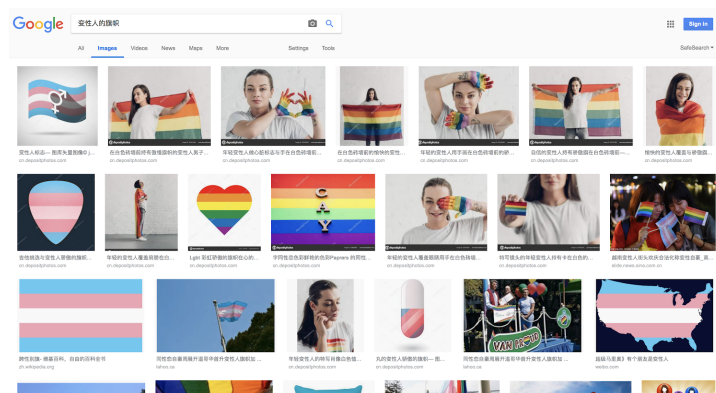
Google

变性人的旗帜

All Images Videos News Maps More Settings Tools

Sign in

SafeSearch

变性人标志— 图库矢量图像© ...
cn.depositphotos.com

在白色砖墙前持有骄傲旗帜的变性人女子...
cn.depositphotos.com

年轻变性人用心形标志与手在白色砖墙...
cn.depositphotos.com

在白色砖墙前的骄傲旗...
cn.depositphotos.com

年轻的变性人用手背在白色砖墙前的...
cn.depositphotos.com

自信的变性人持有骄傲旗在白色砖墙前...
cn.depositphotos.com

愉快的变性人覆盖与骄傲旗...
cn.depositphotos.com

变性跳选与变性人骄傲的旗帜...
cn.depositphotos.com

年轻的变性人覆盖着骄傲在...
cn.depositphotos.com

Lgbt 彩虹骄傲旗帜在心的...
cn.depositphotos.com

字同性恋色彩骄傲旗帜在纸Paper 的同性...
cn.depositphotos.com

年轻的变性人覆盖着旗用手在白色砖墙...
cn.depositphotos.com

特写镜头的年轻变性人持有手在白色的...
cn.depositphotos.com

越南变性人街头抗议政治权利变性者_...
cn.depositphotos.com

G A Y

跨性别族- 维基百科，自由的百科全书
zh.wikipedia.org

同性恋丰富骄傲升遥挂旗升变性人旗和...
lahoo.ca

年轻变性人的骄傲与骄傲在...
cn.depositphotos.com

丸的变性人骄傲的旗帜)-- 图...
cn.depositphotos.com

同性恋丰富骄傲升遥挂旗升变性人旗和...
lahoo.ca

图像马美美》有个国家是变性人
weibo.com

VAN HOLST